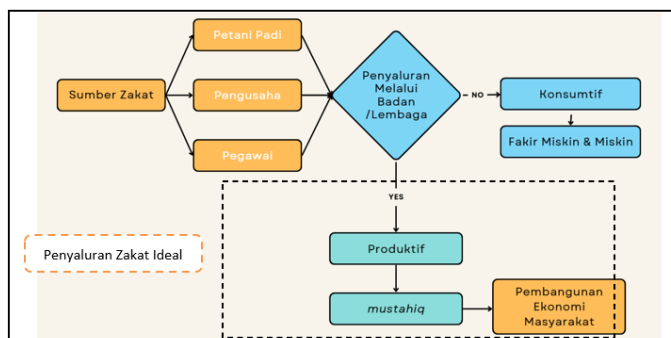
Sumber Zakat

Petani Padi

Pengusaha

Pegawai

Penyaluran Melalui Badan /Lembaga

NO

Konsumtif

Fakir Miskin & Miskin

YES

Penyaluran Zakat Ideal

Produktif

mustahiq

Pembangunan Ekonomi Masyarakat